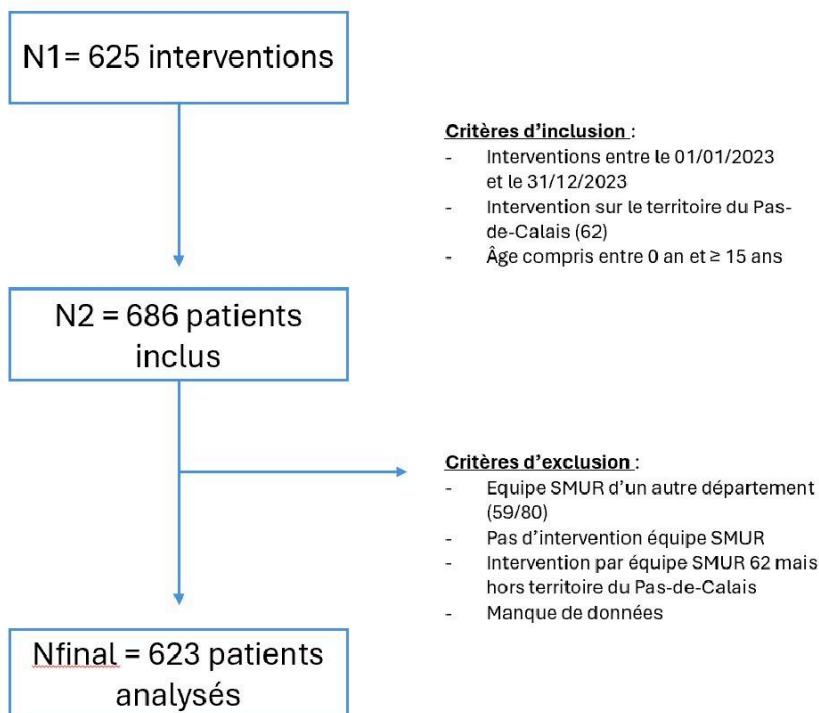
N1= 625 interventions

Critères d'inclusion :
- Interventions entre le 01/01/2023 et le 31/12/2023
- Intervention sur le territoire du Pas-de-Calais (62)
- Âge compris entre 0 an et ≥ 15 ans

N2 = 686 patients inclus

Critères d'exclusion :
- Equipe SMUR d'un autre département (59/80)
- Pas d'intervention équipe SMUR
- Intervention par équipe SMUR 62 mais hors territoire du Pas-de-Calais
- Manque de données

Nfinal = 623 patients analysés